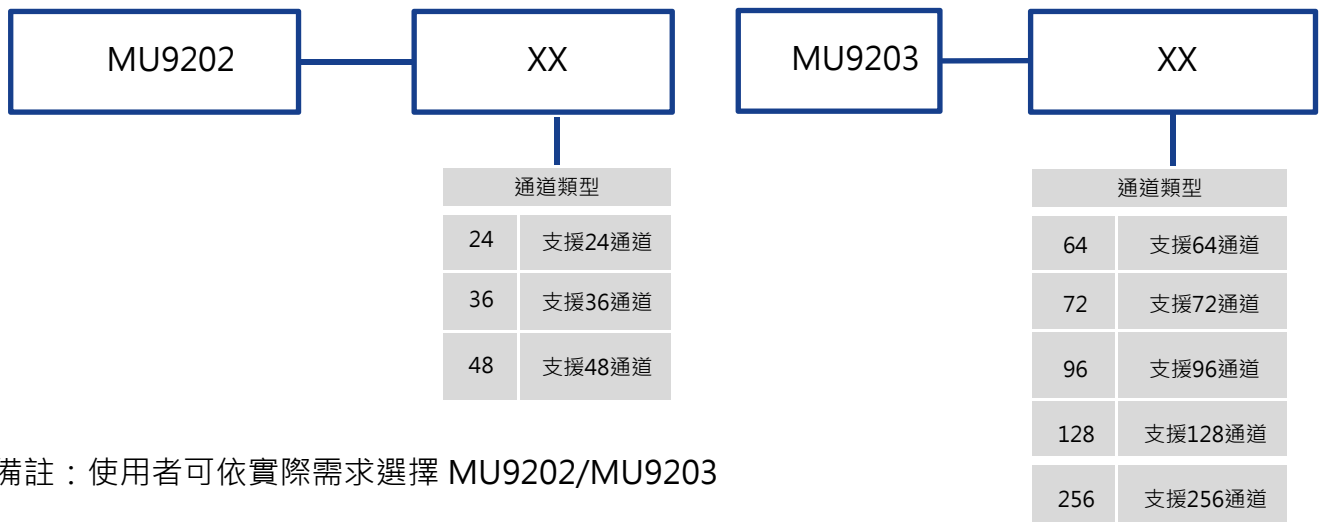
MU9202

XX

| 通道類型 | |
|---|---|
| 24 | 支援24通道 |
| 36 | 支援36通道 |
| 48 | 支援48通道 |

MU9203

XX

| 通道類型 | |
|---|---|
| 64 | 支援64通道 |
| 72 | 支援72通道 |
| 96 | 支援96通道 |
| 128 | 支援128通道 |
| 256 | 支援256通道 |

備註：使用者可依實際需求選擇 MU9202/MU9203